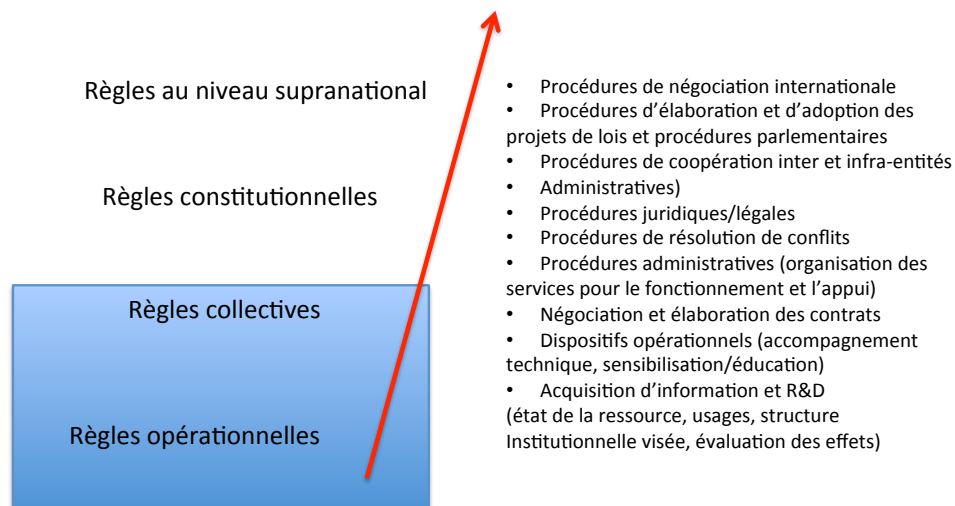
Règles au niveau supranational

Règles constitutionnelles

Règles collectives

Règles opérationnelles

- Procédures de négociation internationale
- Procédures d'élaboration et d'adoption des projets de lois et procédures parlementaires
- Procédures de coopération inter et infra-entités
- Administratives)
- Procédures juridiques/légales
- Procédures de résolution de conflits
- Procédures administratives (organisation des services pour le fonctionnement et l'appui)
- Négociation et élaboration des contrats
- Dispositifs opérationnels (accompagnement technique, sensibilisation/éducation)
- Acquisition d'information et R&D

(état de la ressource, usages, structure Institutionnelle visée, évaluation des effets)